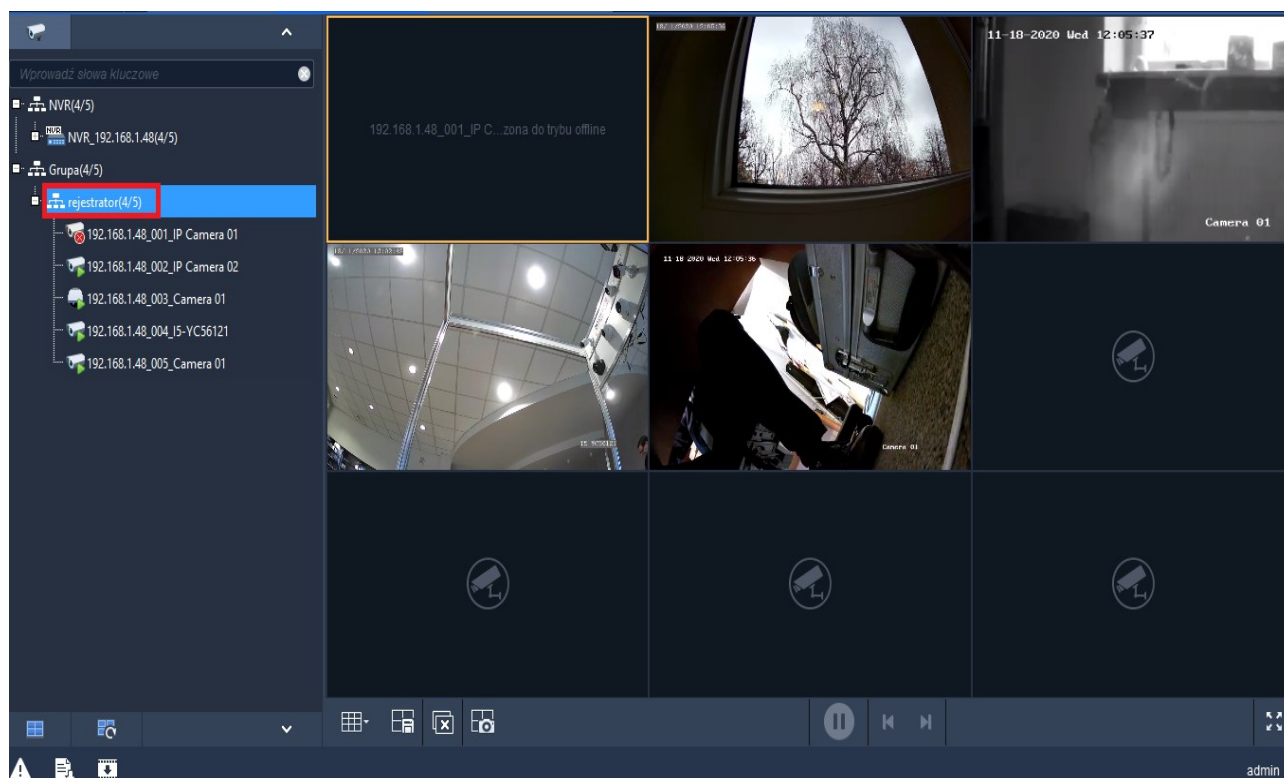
Wprowadź słowa kluczowe

NVR(4/5)

NVR NVR_192.168.1.48(4/5)

Grupa(4/5)

rejestrator(4/5)

192.168.1.48_001_IP Camera 01

192.168.1.48_002_IP Camera 02

192.168.1.48_003_Camera 01

192.168.1.48_004_I5-YC56121

192.168.1.48_005_Camera 01

192.168.1.48_001_IP C...zona do trybu offline

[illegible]

11-18-2020 Wed 12:05:37

Camera 01

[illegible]

11-18-2020 Wed 12:05:36

Camera 01

admin